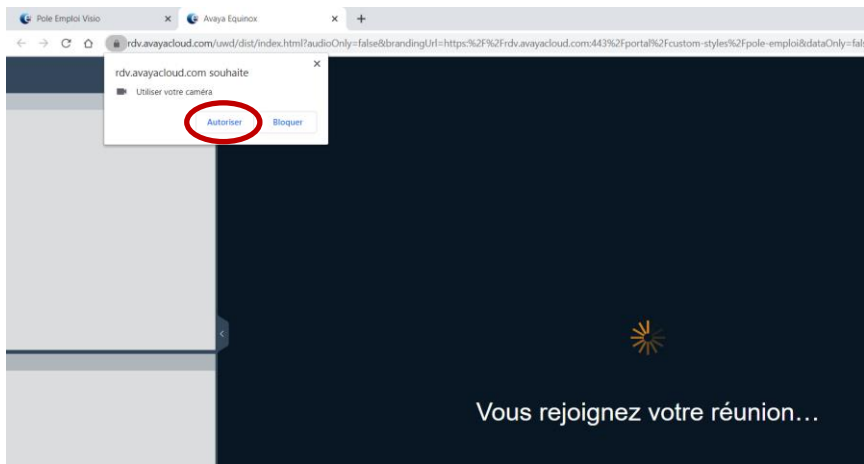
Pole Emploi Visio × Avaya Equinox × +

rdv.avayacloud.com/uwd/dist/index.html?audioOnly=false&brandingUrl=https:%2F%2Frdv.avayacloud.com:443%2Fportal%2Fcustom-styles%2Fpole-emploi&dataOnly=fals

rdv.avayacloud.com souhaite ×

Utiliser votre caméra

Autoriser Bloquer

Vous rejoignez votre réunion…